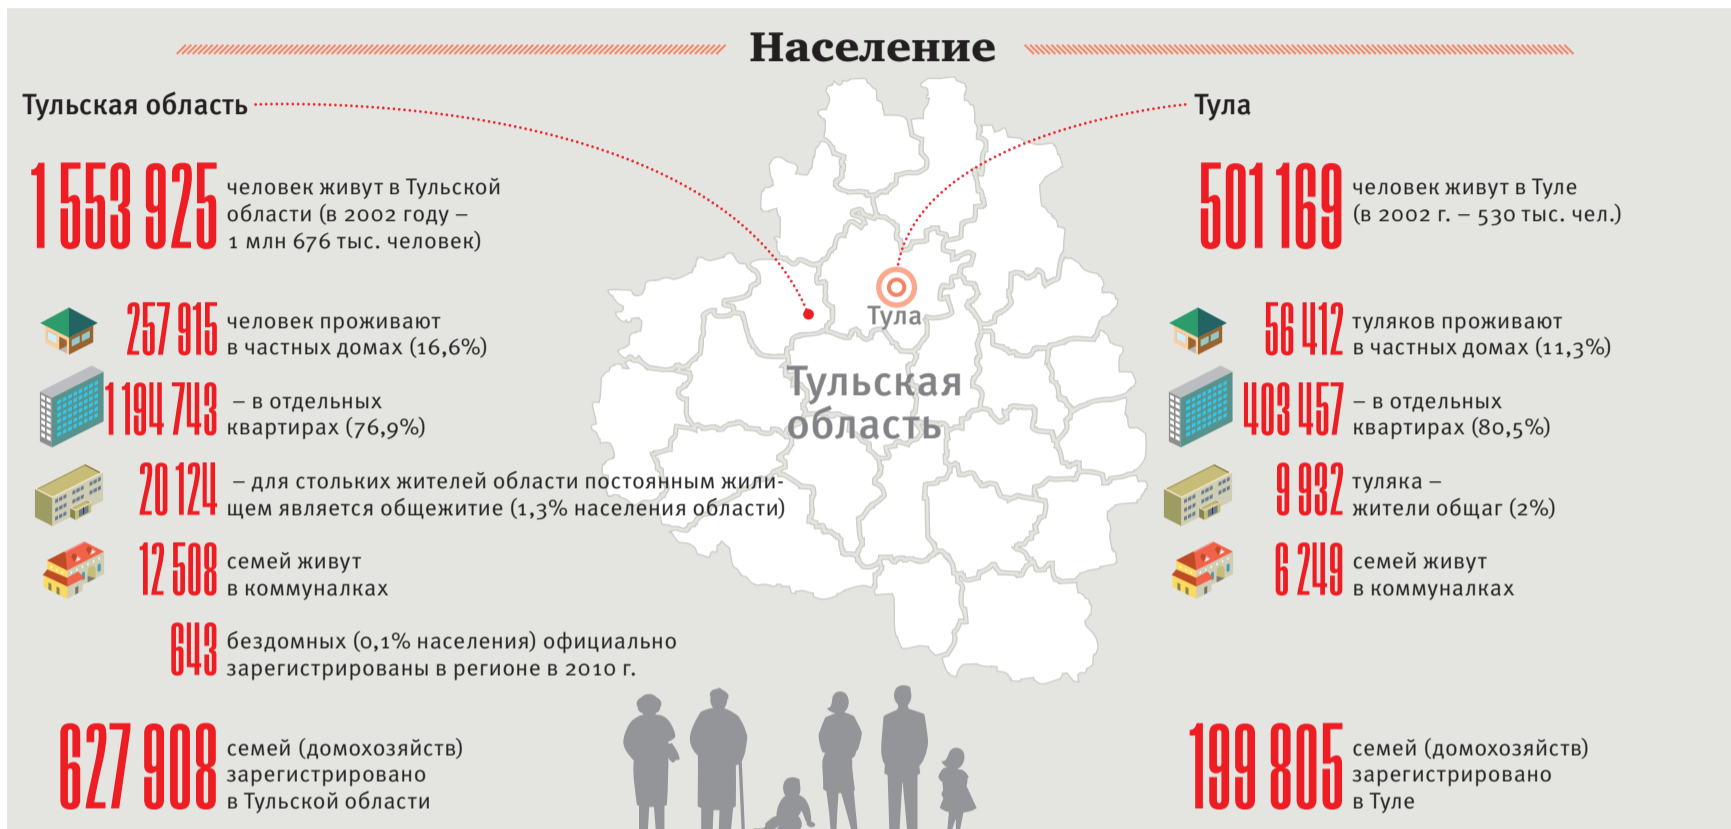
Население

Тульская область

1 553 925 человек живут в Тульской области (в 2002 году – 1 млн 676 тыс. человек)

257 915 человек проживают в частных домах (16,6%)

1 194 743 – в отдельных квартирах (76,9%)

20 124 – для стольких жителей области постоянным жилищем является общежитие (1,3% населения области)

12 508 семей живут в коммуналках

643 бездомных (0,1% населения) официально зарегистрированы в регионе в 2010 г.

627 908 семей (домохозяйств) зарегистрировано в Тульской области

Тула

Тульская область

Тула

501 169 человек живут в Туле (в 2002 г. – 530 тыс. чел.)

56 412 туляков проживают в частных домах (11,3%)

403 457 – в отдельных квартирах (80,5%)

9 932 туляка – жители общаг (2%)

6 249 семей живут в коммуналках

199 805 семей (домохозяйств) зарегистрировано в Туле